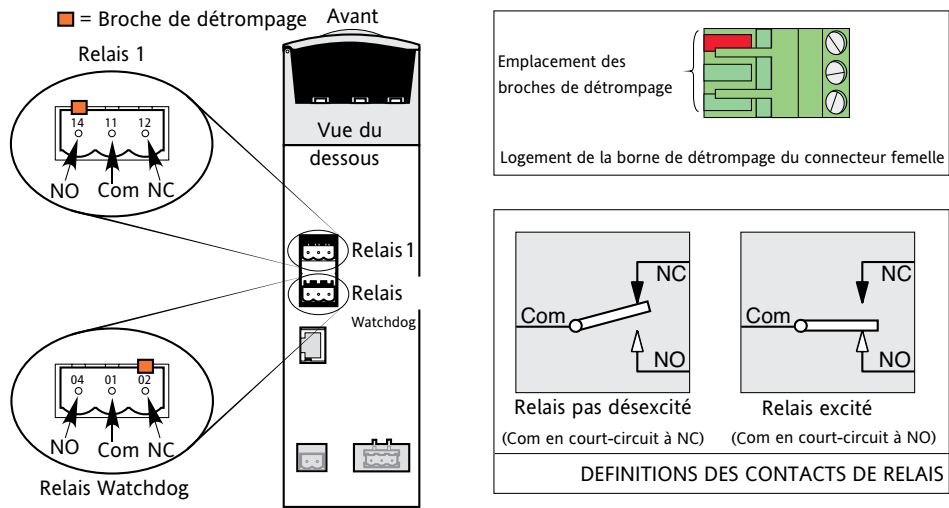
= Broche de détrompage

Avant

Relais 1

14 11 12

NO Com NC

Vue du dessous

Relais 1

Relais Watchdog

04 01 02

NO Com NC

Relais Watchdog

Emplacement des broches de détrompage

Logement de la borne de détrompage du connecteur femelle

NC

Com

NO

Relais pas désexcité

(Com en court-circuit à NC)

NC

Com

NO

Relais excité

(Com en court-circuit à NO)

DEFINITIONS DES CONTACTS DE RELAIS